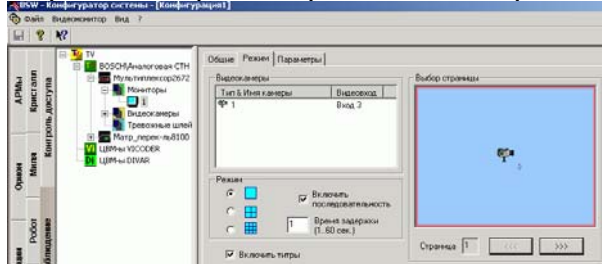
BVSW - Конфигуратор системы - [Конфигурация1]
Файл Видеомонитор Вид ?

АРМы
Кристалл
Контроль доступа
Орион
Мнея
Робот
Наблюдение

TV
BOSCH/Аналоговая СТН
Мультиплексор2672
Мониторы
1
Видеокамеры
Тревожные шлейф
Матр_перек-ль8100
ЦВМ-ны VICODER
ЦВМ-ны DIVAR

Общие Режим Параметры
Видеокамеры
| Тип & Имя камеры | Видеовход |
|---|---|
| 1 | Вход 3 |

Режим
Включить последовательность
1 Время задержки (1..60 сек.)
Включить титры

Выбор страницы
3
Страница 1 <<< >>>